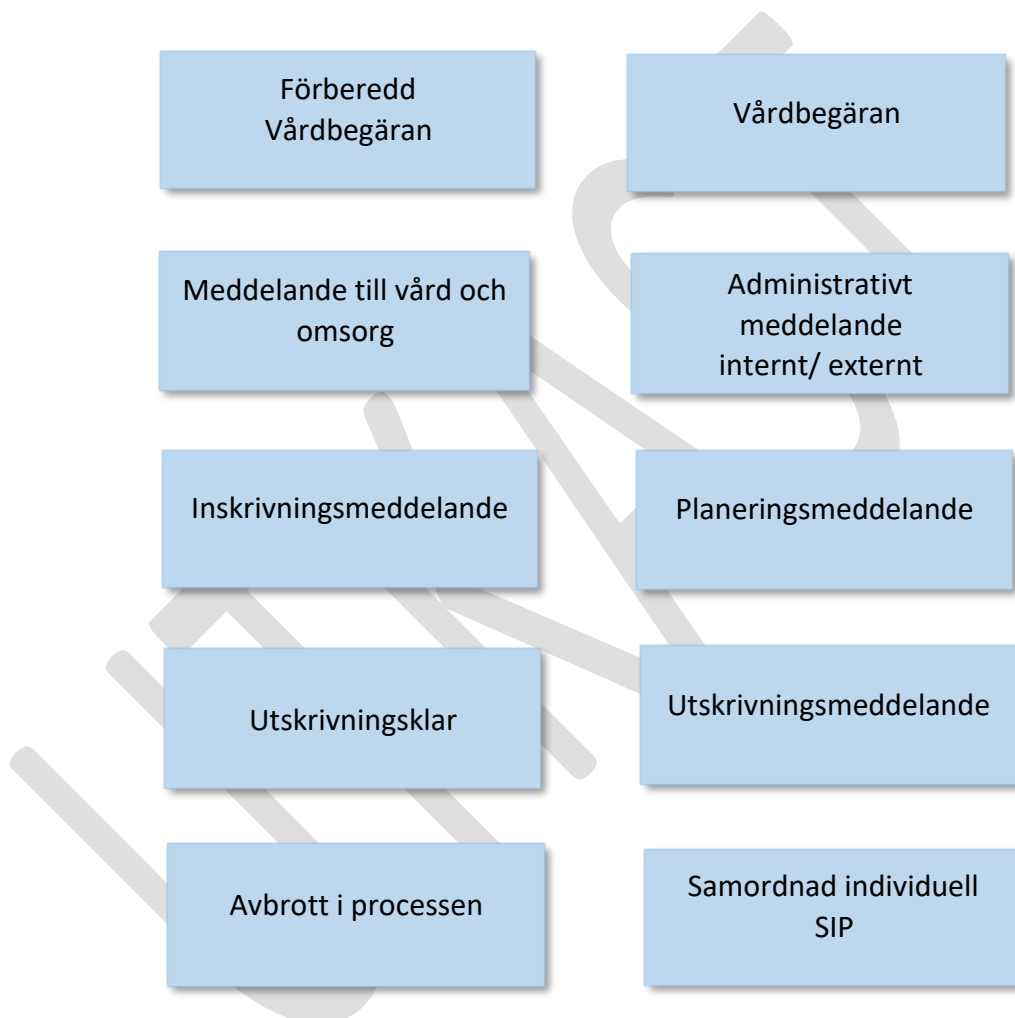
Förberedd Vårdbegäran

Vårdbegäran

Meddelande till vård och omsorg

Administrativt meddelande internt/ externt

Inskrivningsmeddelande

Planeringsmeddelande

Utskrivningsklar

Utskrivningsmeddelande

Avbrott i processen

Samordnad individuell SIP